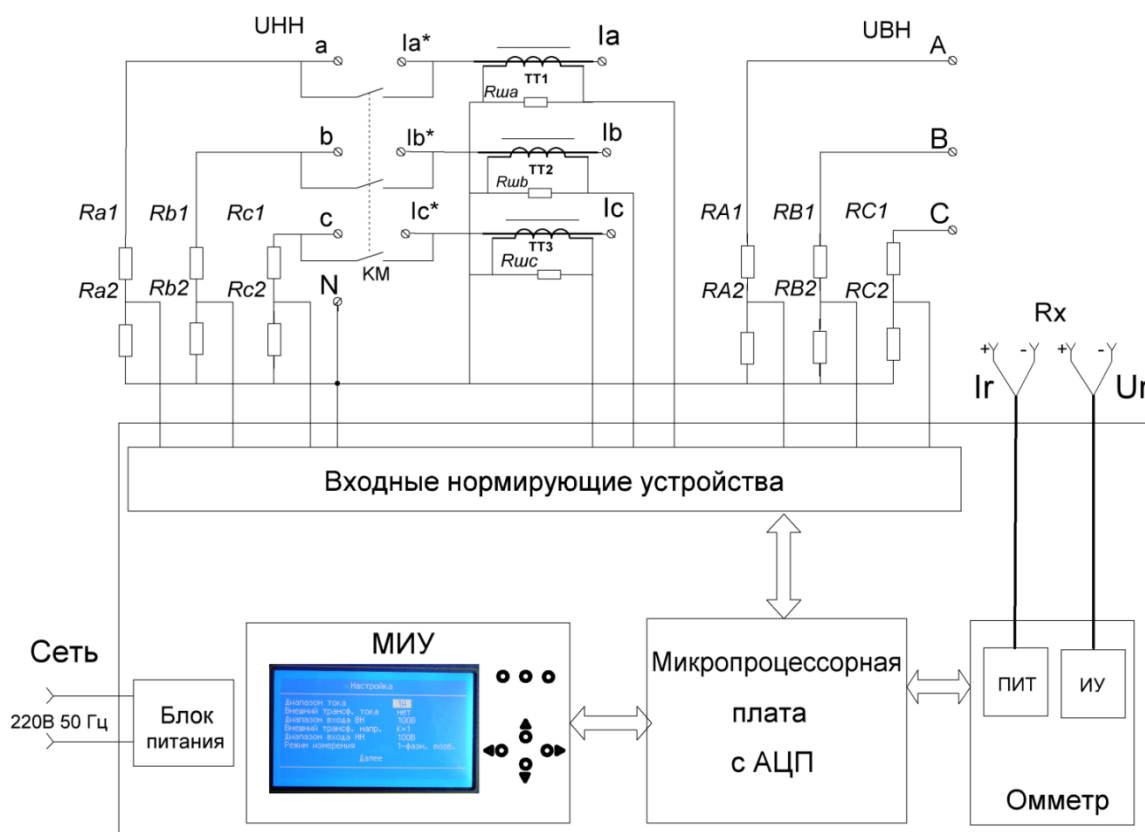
UНН
a
Ia*
Ia
TT1
Rша
b
Ib*
Ib
TT2
Rшb
c
Ic*
Ic
TT3
Rшc
KM
N
Ra1
Ra2
Rb1
Rb2
Rc1
Rc2
UВН
A
B
C
RA1
RA2
RB1
RB2
RC1
RC2
Rx
Ir
Ur

Входные нормирующие устройства

Сеть
220В 50 Гц
Блок питания

МИУ
Настройка
Диапазон тока
Внешний трансф. тока нет
Диапазон входа ВН 100В
Внешний трансф. напр. K=1
Диапазон входа НН 100В
Режим измерения 1-фазн. возб.
Далее

Микропроцессорная плата с АЦП

ПИТ
ИУ
Омметр